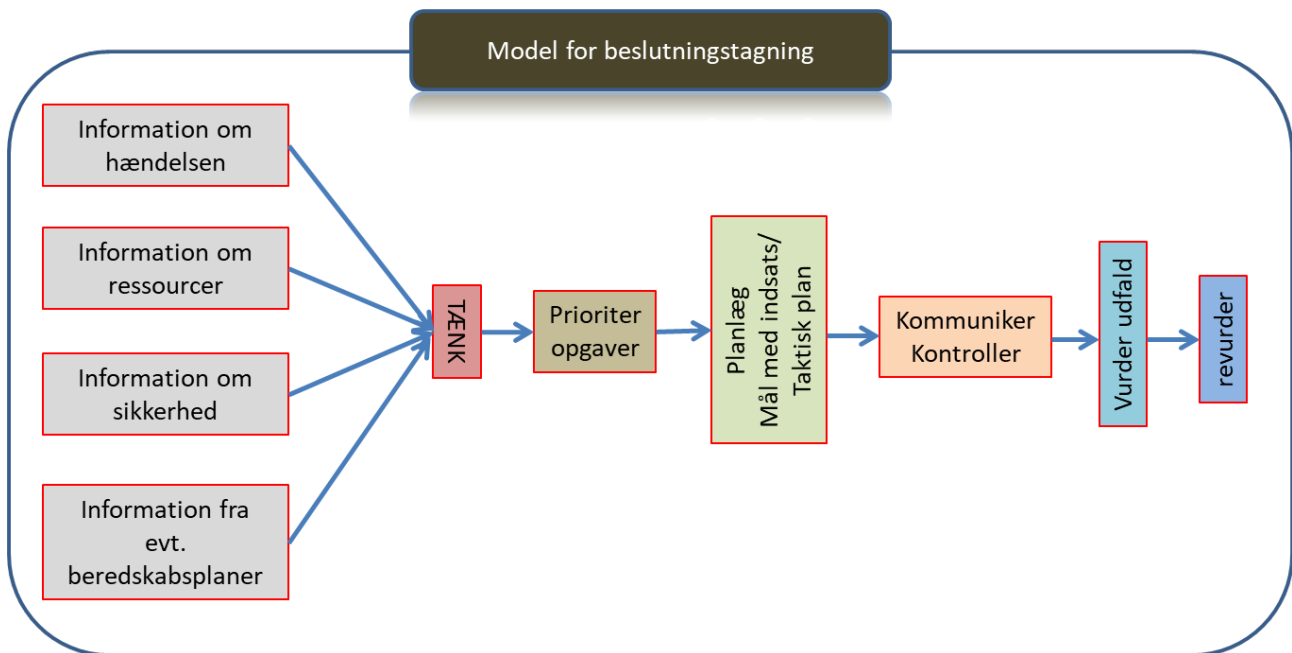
Model for beslutningstagning

Information om hændelsen

Information om ressourcer

Information om sikkerhed

Information fra evt. beredskabsplaner

TÆNK

Prioriter opgaver

Planlæg
Mål med indsats/
Taktisk plan

Kommuniker
Kontroller

Vurder udfald

revurder